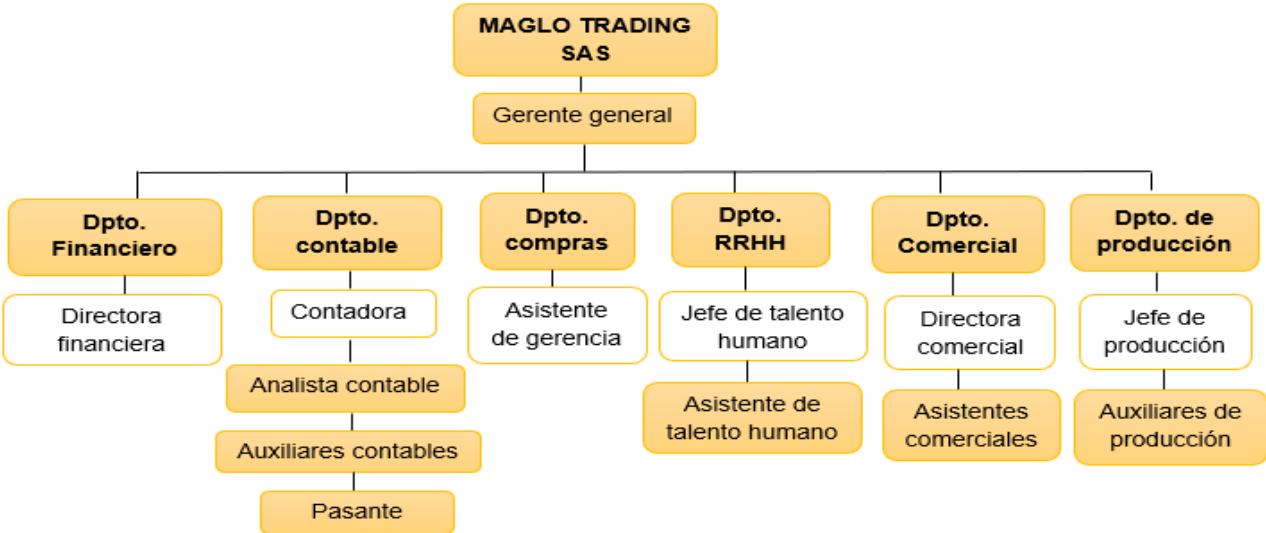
MAGLO TRADING SAS

Gerente general

Dpto. Financiero

Directora financiera

Dpto. contable

Contadora

Analista contable

Auxiliares contables

Pasante

Dpto. compras

Asistente de gerencia

Dpto. RRHH

Jefe de talento humano

Asistente de talento humano

Dpto. Comercial

Directora comercial

Asistentes comerciales

Dpto. de producción

Jefe de producción

Auxiliares de producción